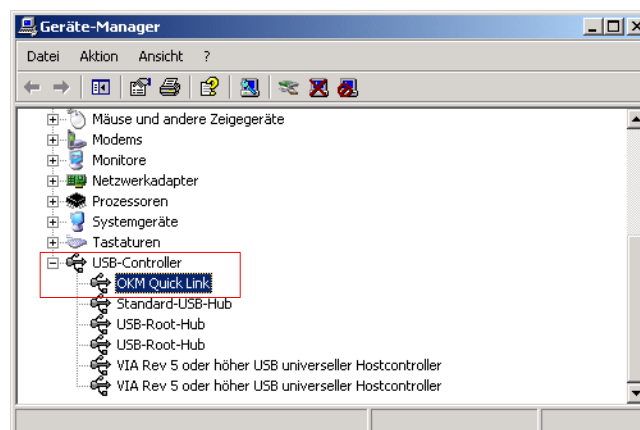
Geräte-Manager

Datei Aktion Ansicht ?

Mäuse und andere Zeigegeräte
Modems
Monitore
Netzwerkadapter
Prozessoren
Systemgeräte
Tastaturen
USB-Controller
OKM Quick Link
Standard-USB-Hub
USB-Root-Hub
USB-Root-Hub
VIA Rev 5 oder höher USB universeller Hostcontroller
VIA Rev 5 oder höher USB universeller Hostcontroller